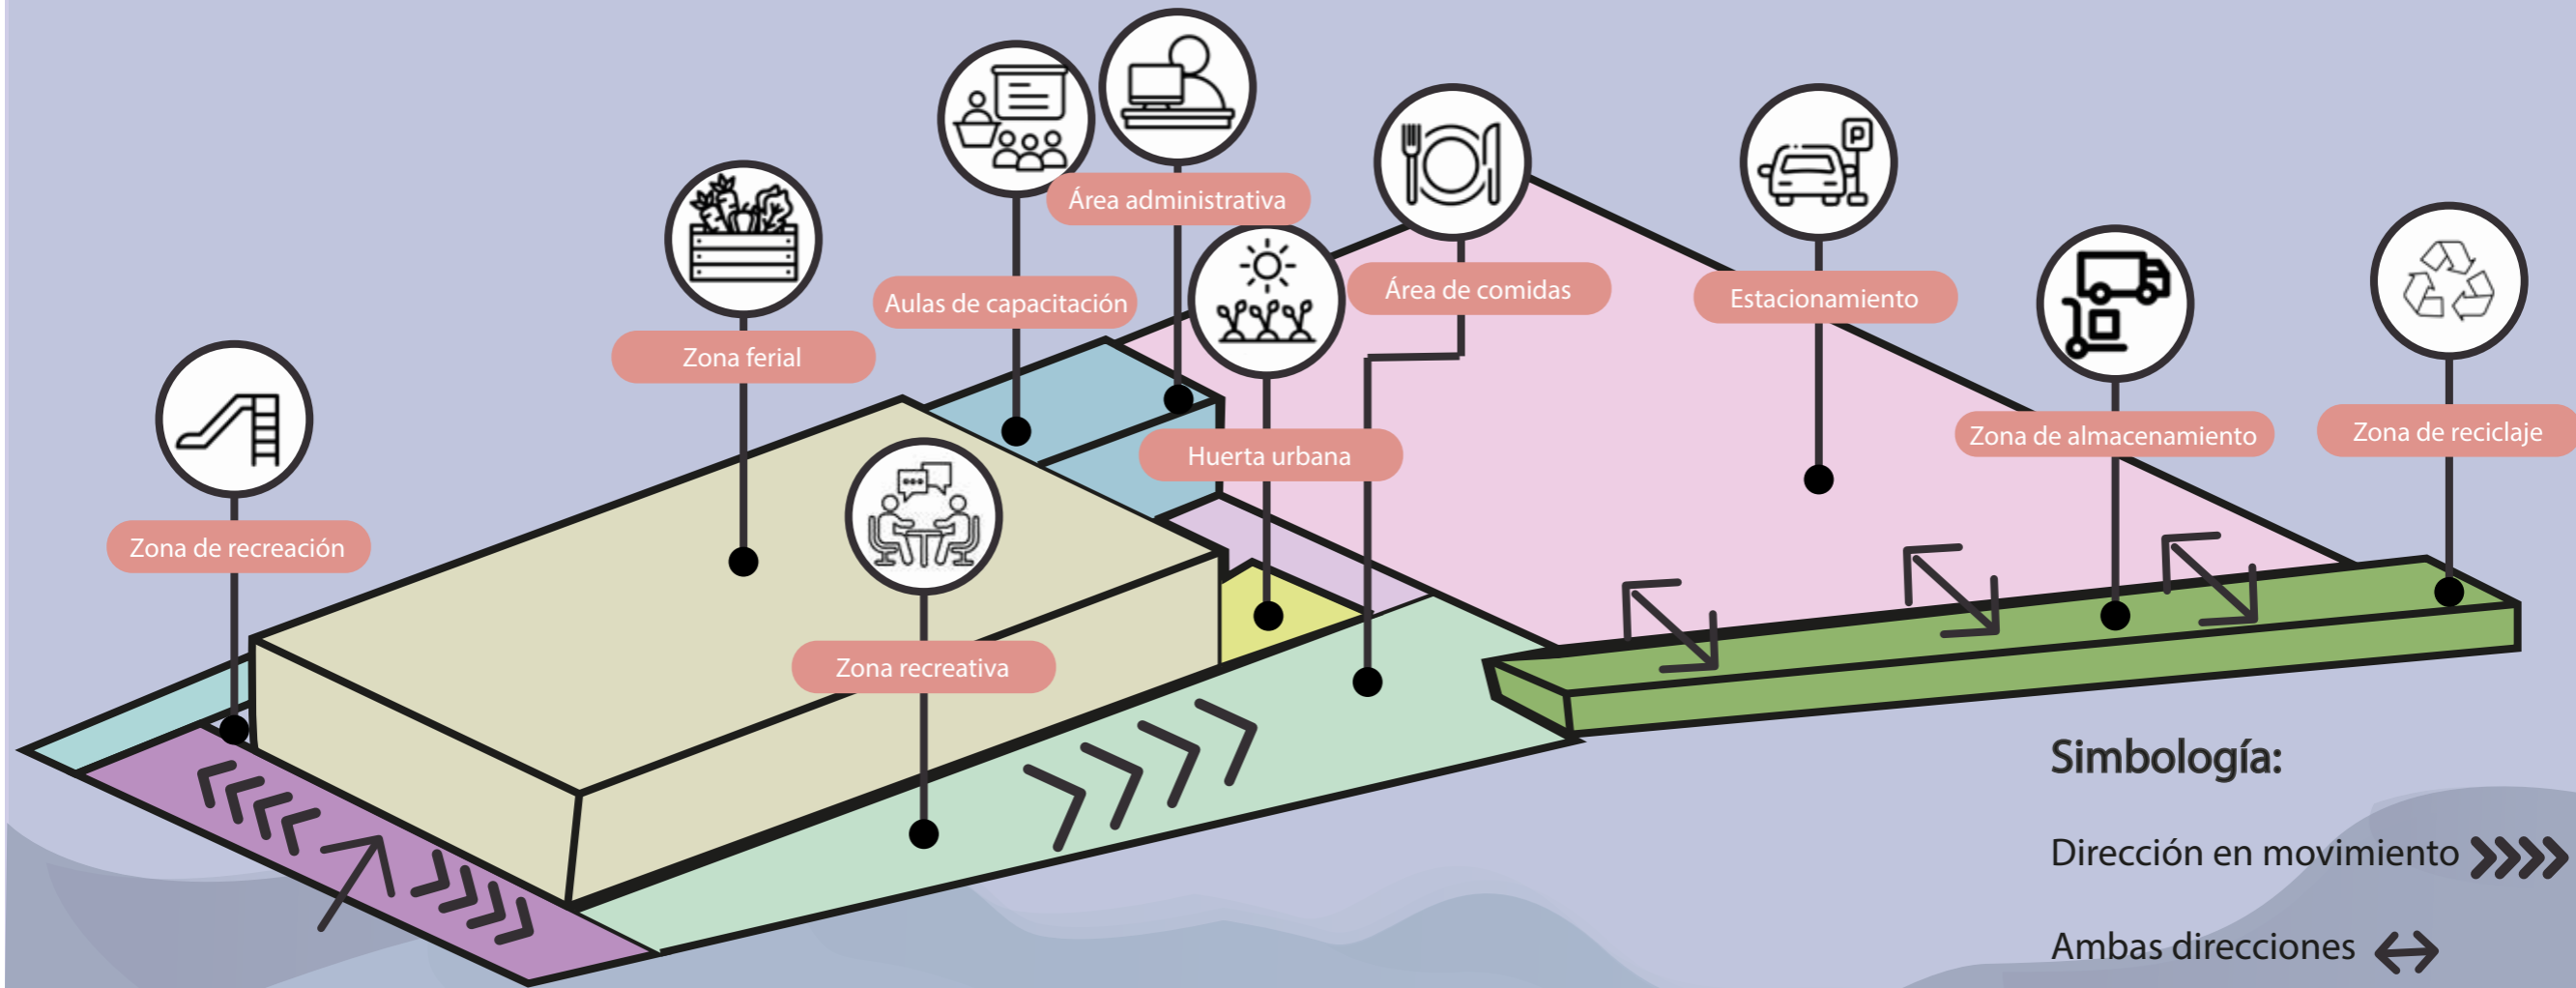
Área administrativa

Aulas de capacitación

Zona ferial

Área de comidas

Estacionamiento

Zona de almacenamiento

Zona de reciclaje

Huerta urbana

Zona de recreación

Zona recreativa

P

Simbología:

Dirección en movimiento

Ambas direcciones